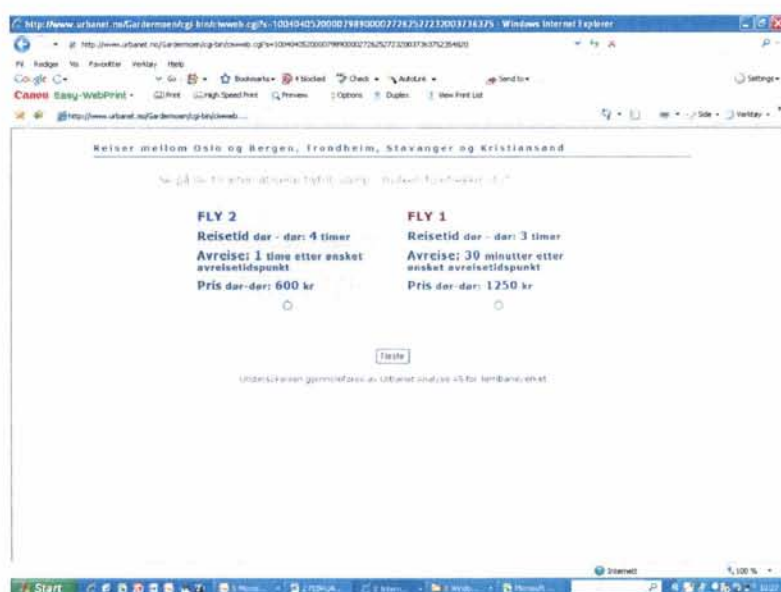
http://www.urbanet.no/Gardermoen/cgi-bin/ciweb.cgi?s=1004040520000798900007726252723200373637 - Windows Internet Explorer

http://www.urbanet.no/Gardermoen/cgi-bin/ciweb.cgi?s=1004040520000798900007726252723200373637

Fil Rediger Vis Favoritter Verktøy Hjelp

Google Go Bookmarks 4 blocked Check AutoLink Send to Settings

Canon Easy-WebPrint Print High Speed Print Preview Options Duplex View Print List

http://www.urbanet.no/Gardermoen/cgi-bin/ciweb...

Side Verktøy

Reiser mellom Oslo og Bergen, Trondheim, Stavanger og Kristiansand

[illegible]

FLY 2

Reisetid dør - dør: 4 timer

Avreise: 1 time etter ønsket avreisetidspunkt

Pris dør-dør: 600 kr

FLY 1

Reisetid dør - dør: 3 timer

Avreise: 30 minutter etter ønsket avreisetidspunkt

Pris dør-dør: 1250 kr

Neste

Undersøkelsen gjennomføres av Urbanet Analyse AS for Jernbaneverket

Internett

100 %

Start